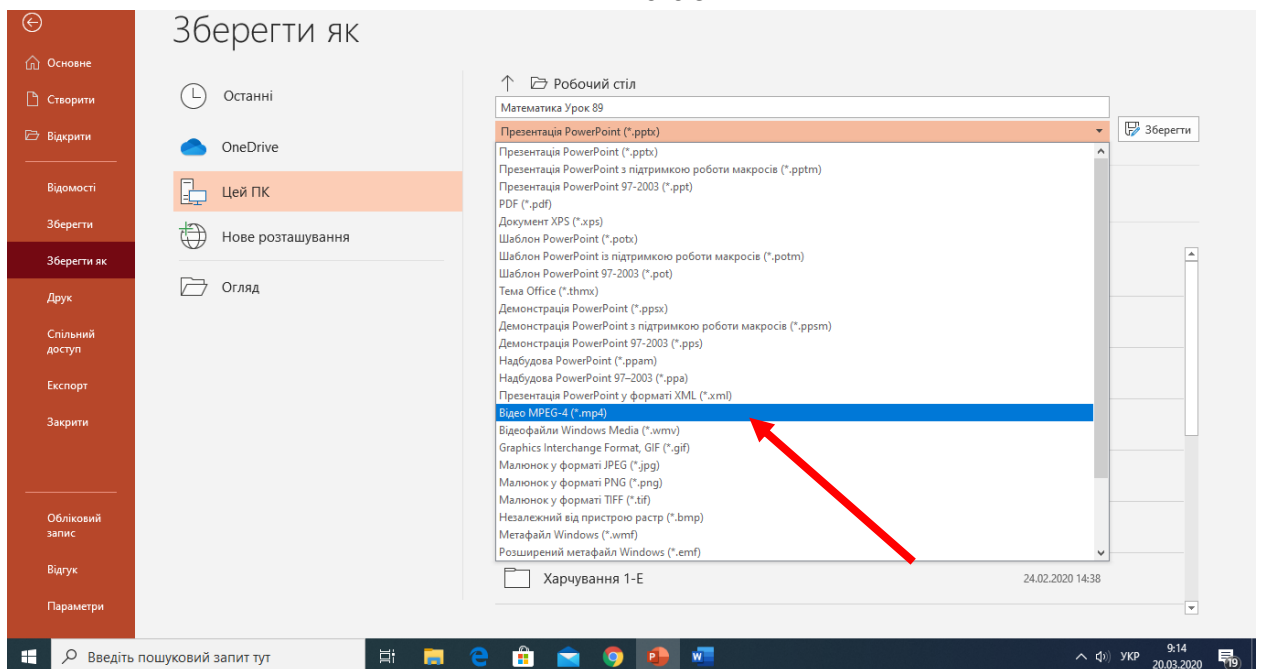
Зберегти як

Основне
Створити
Відкрити
Відомості
Зберегти
Зберегти як
Друк
Спільний доступ
Експорт
Закрити
Обліковий запис
Відгук
Параметри

Останні
OneDrive
Цей ПК
Нове розташування
Огляд

Робочий стіл
Математика Урок 89
Презентація PowerPoint (*.pptx)
Зберегти

Презентація PowerPoint (*.pptx)
Презентація PowerPoint з підтримкою роботи макросів (*.pptm)
Презентація PowerPoint 97-2003 (*.ppt)
PDF (*.pdf)
Документ XPS (*.xps)
Шаблон PowerPoint (*.potx)
Шаблон PowerPoint із підтримкою роботи макросів (*.potm)
Шаблон PowerPoint 97-2003 (*.pot)
Тема Office (*.thmx)
Демонстрація PowerPoint (*.ppsx)
Демонстрація PowerPoint з підтримкою роботи макросів (*.ppsm)
Демонстрація PowerPoint 97-2003 (*.pps)
Надбудова PowerPoint (*.ppam)
Надбудова PowerPoint 97–2003 (*.ppa)
Презентація PowerPoint у форматі XML (*.xml)
Відео MPEG-4 (*.mp4)
Відеофайли Windows Media (*.wmv)
Graphics Interchange Format, GIF (*.gif)
Малюнок у форматі JPEG (*.jpg)
Малюнок у форматі PNG (*.png)
Малюнок у форматі TIFF (*.tif)
Незалежний від пристрою растр (*.bmp)
Метафайл Windows (*.wmf)
Розширений метафайл Windows (*.emf)

Харчування 1-Е
24.02.2020 14:38

Введіть пошуковий запит тут
УКР
9:14
20.03.2020
19